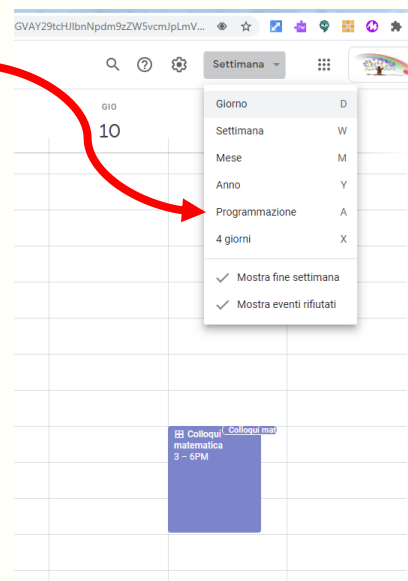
GVAY29tcHJlbnNpdm9zZW5vcmJpLmV...

Settimana

GIO
10

Giorno D
Settimana W
Mese M
Anno Y
Programmazione A
4 giorni X

Mostra fine settimana
Mostra eventi rifiutati

Colloqui mat

Colloqui matematica
3 – 6PM